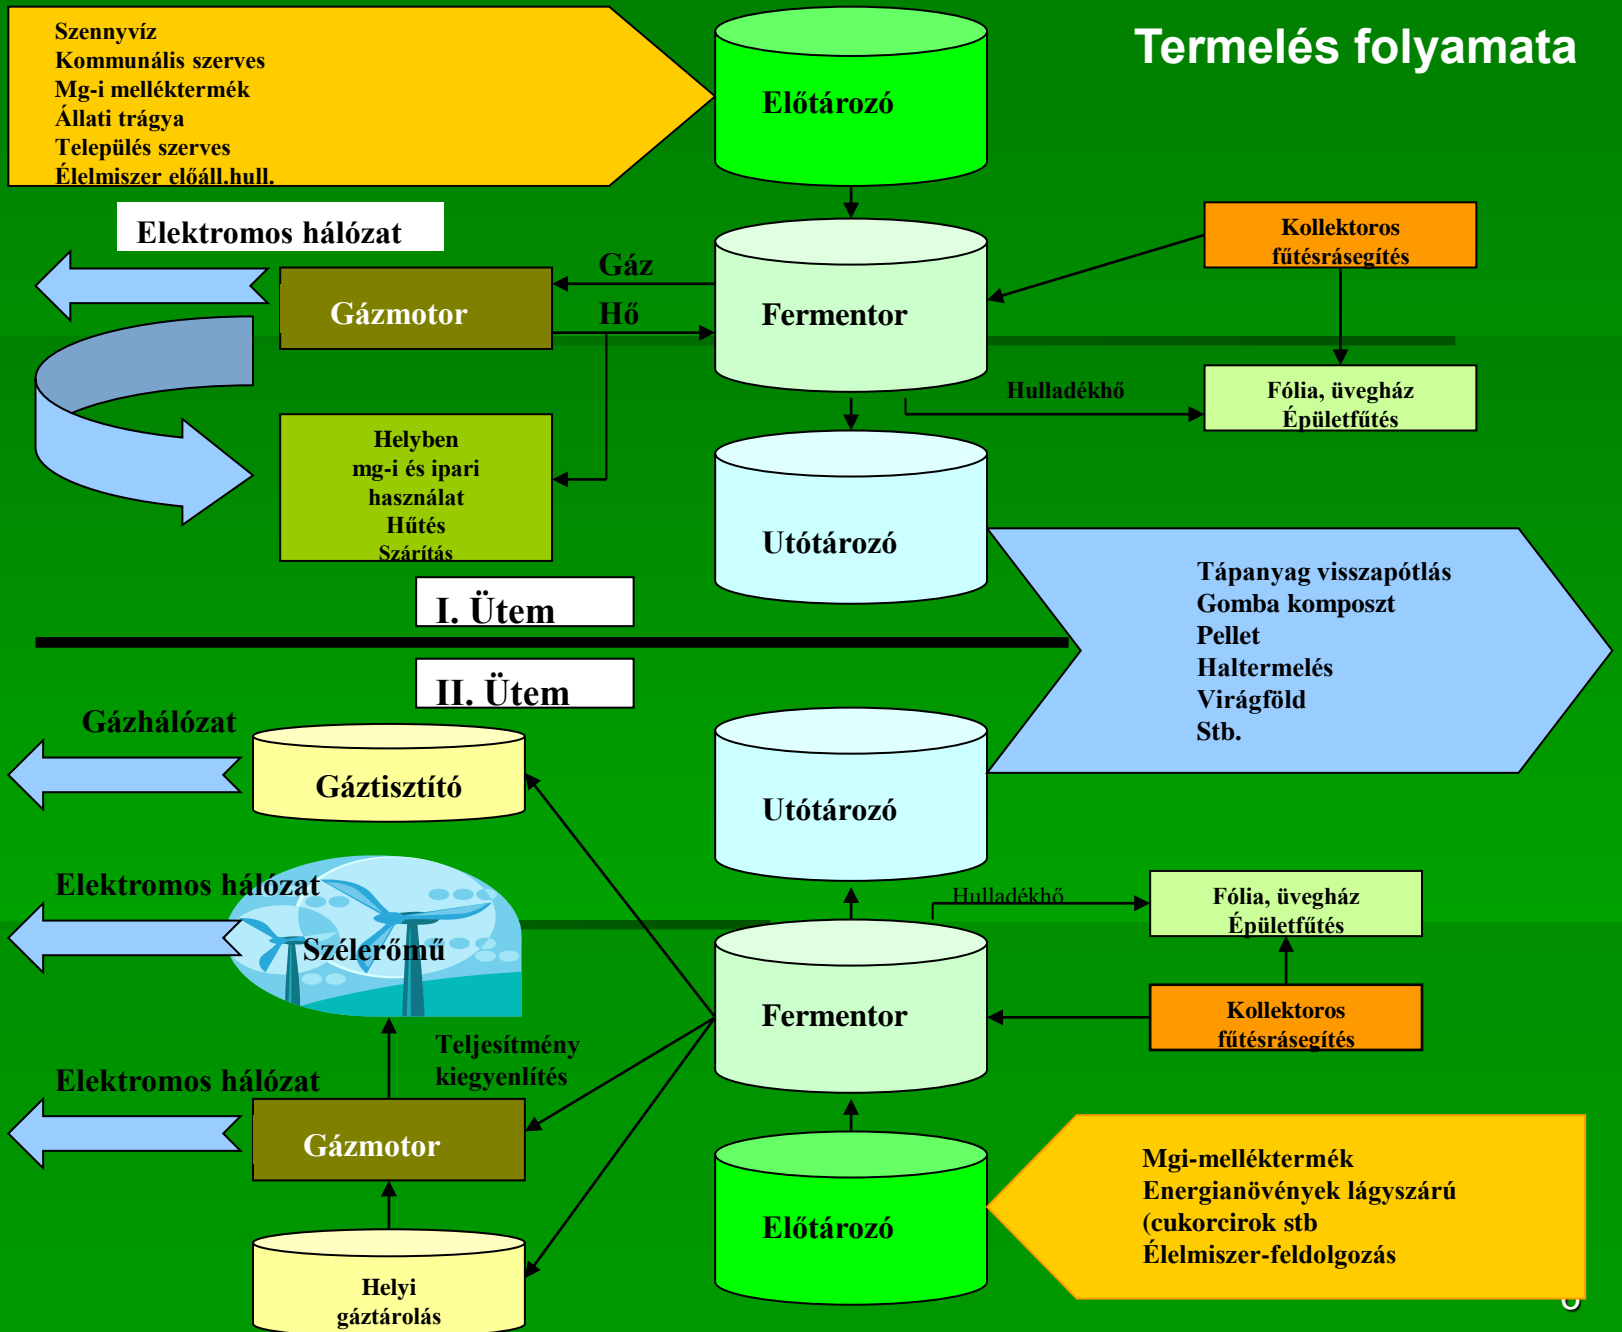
Termelés folyamata

Szennyvíz
Kommunális szerves
Mg-i melléktermék
Állati trágya
Település szerves
Élelmiszer előáll.hull.

Előtározó

Elektromos hálózat

Gáz

Gázmotor

Hő

Fermentor

Kollektoros fűtésrásegítés

Hulladékhő

Fólia, üvegház
Épületfűtés

Helyben
mg-i és ipari
használat
Hűtés
Szárítás

Utótározó

I. Ütem

Tápanyag visszapótlás
Gomba komposzt
Pellet
Haltermelés
Virágföld
Stb.

II. Ütem

Gázhálózat

Gáztisztító

Utótározó

Elektromos hálózat

Szélerőmű

Hulladékhő

Fólia, üvegház
Épületfűtés

Fermentor

Kollektoros fűtésrásegítés

Teljesítmény kiegyenlítés

Elektromos hálózat

Gázmotor

Előtározó

Mgi-melléktermék
Energianövények lágyszárú
(cukorcirok stb
Élelmiszer-feldolgozás

Helyi
gáztárolás